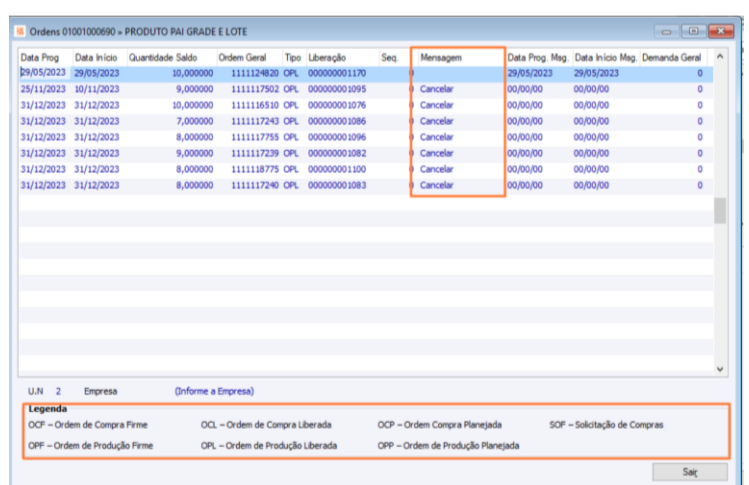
Ordens 01001000690 » PRODUTO PAI GRADE E LOTE

| Data Prog | Data Início | Quantidade Saldo | Ordem Geral | Tipo | Liberação | Seq. | Mensagem | Data Prog. Msg. | Data Início Msg. | Demanda Geral |
|---|---|---|---|---|---|---|---|---|---|---|
| 29/05/2023 | 29/05/2023 | 10,000000 | 1111124820 | OPL | 000000001170 | 0 | | 29/05/2023 | 29/05/2023 | 0 |
| 25/11/2023 | 10/11/2023 | 9,000000 | 1111117502 | OPL | 000000001095 | 0 | Cancelar | 00/00/00 | 00/00/00 | 0 |
| 31/12/2023 | 31/12/2023 | 10,000000 | 1111116510 | OPL | 000000001076 | 0 | Cancelar | 00/00/00 | 00/00/00 | 0 |
| 31/12/2023 | 31/12/2023 | 7,000000 | 1111117243 | OPL | 000000001086 | 0 | Cancelar | 00/00/00 | 00/00/00 | 0 |
| 31/12/2023 | 31/12/2023 | 8,000000 | 1111117755 | OPL | 000000001096 | 0 | Cancelar | 00/00/00 | 00/00/00 | 0 |
| 31/12/2023 | 31/12/2023 | 9,000000 | 1111117239 | OPL | 000000001082 | 0 | Cancelar | 00/00/00 | 00/00/00 | 0 |
| 31/12/2023 | 31/12/2023 | 8,000000 | 1111118775 | OPL | 000000001100 | 0 | Cancelar | 00/00/00 | 00/00/00 | 0 |
| 31/12/2023 | 31/12/2023 | 8,000000 | 1111117240 | OPL | 000000001083 | 0 | Cancelar | 00/00/00 | 00/00/00 | 0 |

U.N 2 Empresa (Informe a Empresa)

Legenda
OCF – Ordem de Compra Firme
OCL – Ordem de Compra Liberada
OCP – Ordem Compra Planejada
SOF – Solicitação de Compras
OPF – Ordem de Produção Firme
OPL – Ordem de Produção Liberada
OPP – Ordem de Produção Planejada

Sair